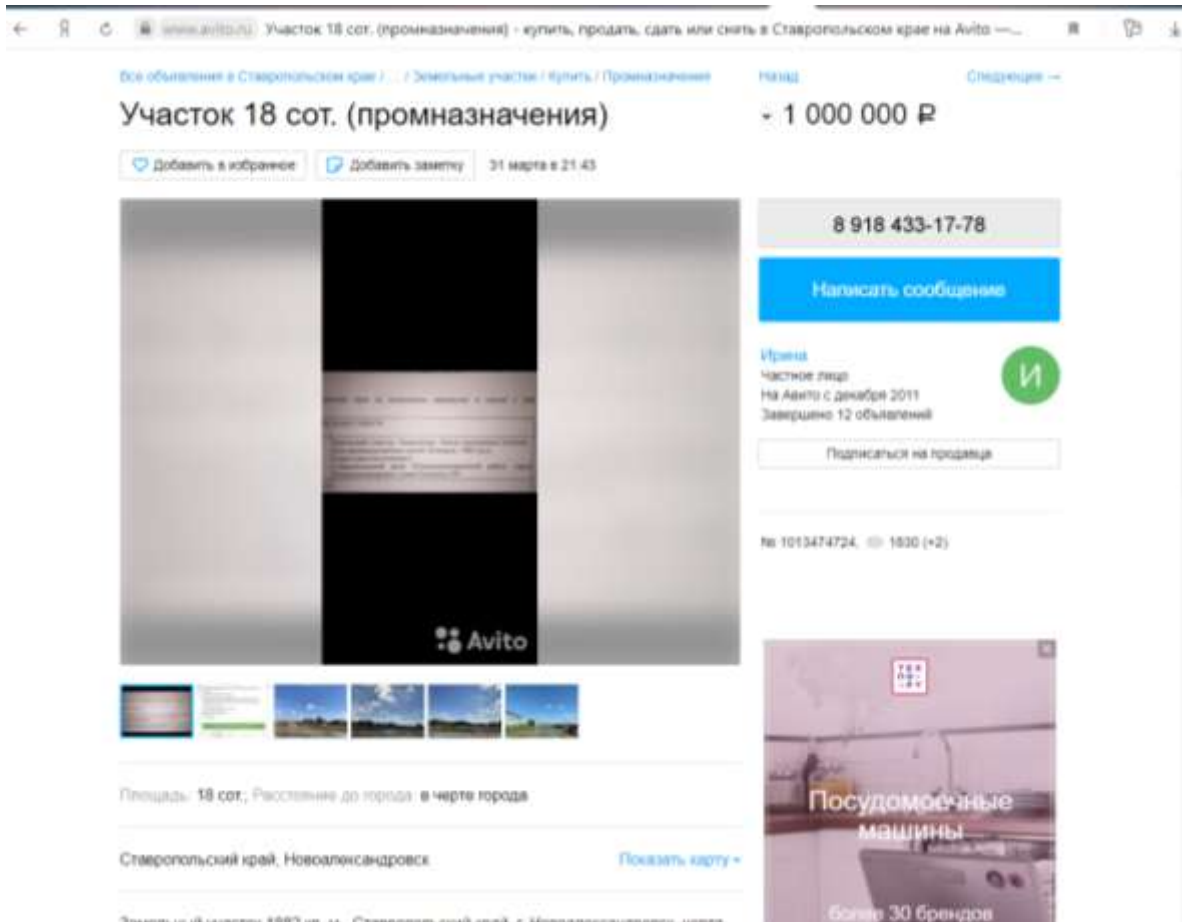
www.avito.ru Участок 18 сот. (промназначения) - купить, продать, сдать или снять в Ставропольском крае на Avito —...

Все объявления в Ставропольском крае / ... / Земельные участки / Купить / Промназначения

Назад

Следующее →

Участок 18 сот. (промназначения)

1 000 000 ₽

Добавить в избранное

Добавить заметку

31 марта в 21:43

8 918 433-17-78

Написать сообщение

Ирина

Частное лицо

На Авито с декабря 2011

Завершено 12 объявлений

И

Подписаться на продавца

№ 1013474724, 1830 (+2)

Avito

Посудомоечные машины

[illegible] 30 брендов

Площадь: 18 сот.; Расстояние до города: в черте города

Ставропольский край, Новоалександровск

Показать карту

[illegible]